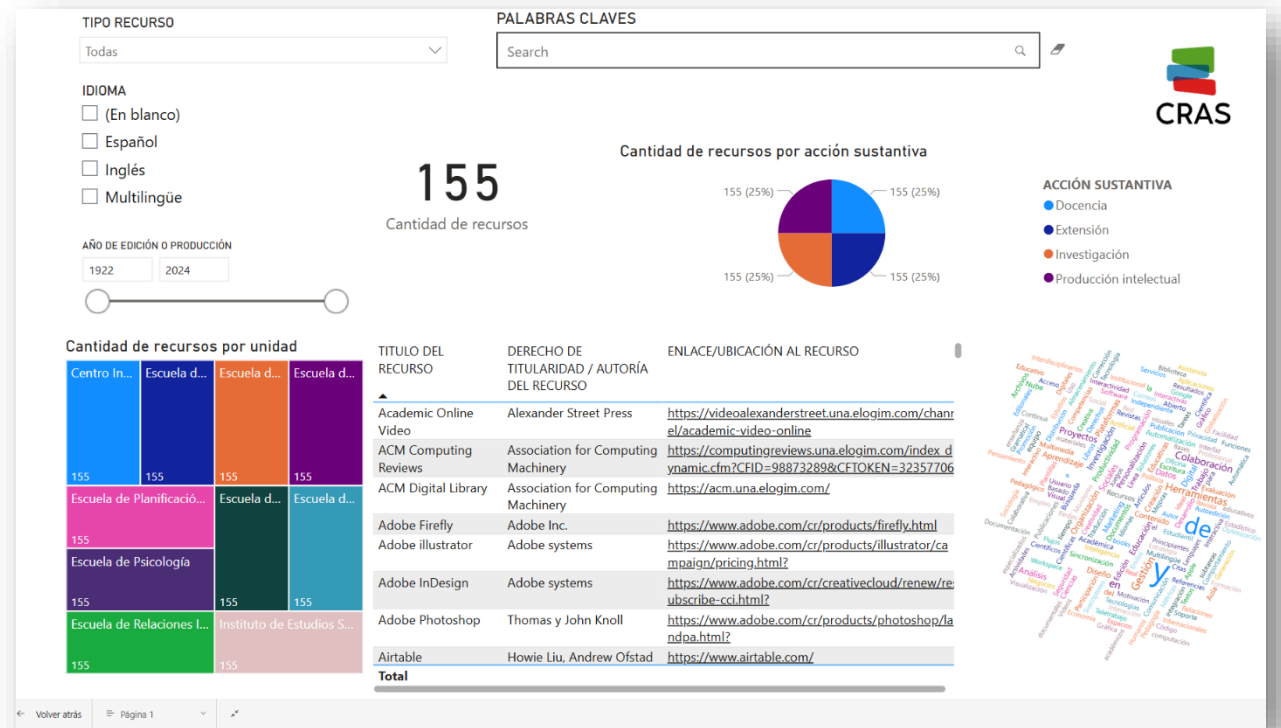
TIPO RECURSO

Todas

PALABRAS CLAVES

Search

CRAS

IDIOMA

(En blanco)

Español

Inglés

Multilingüe

155

Cantidad de recursos

Cantidad de recursos por acción sustantiva

155 (25%)

155 (25%)

155 (25%)

155 (25%)

ACCIÓN SUSTANTIVA

Docencia

Extensión

Investigación

Producción intelectual

AÑO DE EDICIÓN O PRODUCCIÓN

1922

2024

Cantidad de recursos por unidad

| Centro In... 155 | Escuela d... 155 | Escuela d... 155 | Escuela d... 155 |
|---|---|---|---|
| Escuela de Planificació... | Escuela d... 155 | Escuela d... 155 | |
| Escuela de Psicología 155 | | | |
| Escuela de Relaciones I... 155 | Instituto de Estudios S... 155 | | |

| TITULO DEL RECURSO | DERECHO DE TITULARIDAD / AUTORÍA DEL RECURSO | ENLACE/UBICACIÓN AL RECURSO |
|---|---|---|
| Academic Online Video | Alexander Street Press | https://videoalexanderstreet.una.elogim.com/channel/academic-video-online |
| ACM Computing Reviews | Association for Computing Machinery | https://computingreviews.una.elogim.com/index_dynamic.cfm?CFID=98873289&CFTOKEN=32357706 |
| ACM Digital Library | Association for Computing Machinery | https://acm.una.elogim.com/ |
| Adobe Firefly | Adobe Inc. | https://www.adobe.com/cr/products/firefly.html |
| Adobe illustrator | Adobe systems | https://www.adobe.com/cr/products/illustrator/campaign/pricing.html? |
| Adobe InDesign | Adobe systems | https://www.adobe.com/cr/creativecloud/renew/resubscribe-cci.html? |
| Adobe Photoshop | Thomas y John Knoll | https://www.adobe.com/cr/products/photoshop/landpa.html? |
| Airtable | Howie Liu, Andrew Ofstad | https://www.airtable.com/ |
| Total | | |

de y Herramientas Colaboración Gestión Proyectos Investigación Análisis Educación Biblioteca Recursos Diseño Datos Aprendizaje Docentes Interactividad

Volver atrás

Página 1